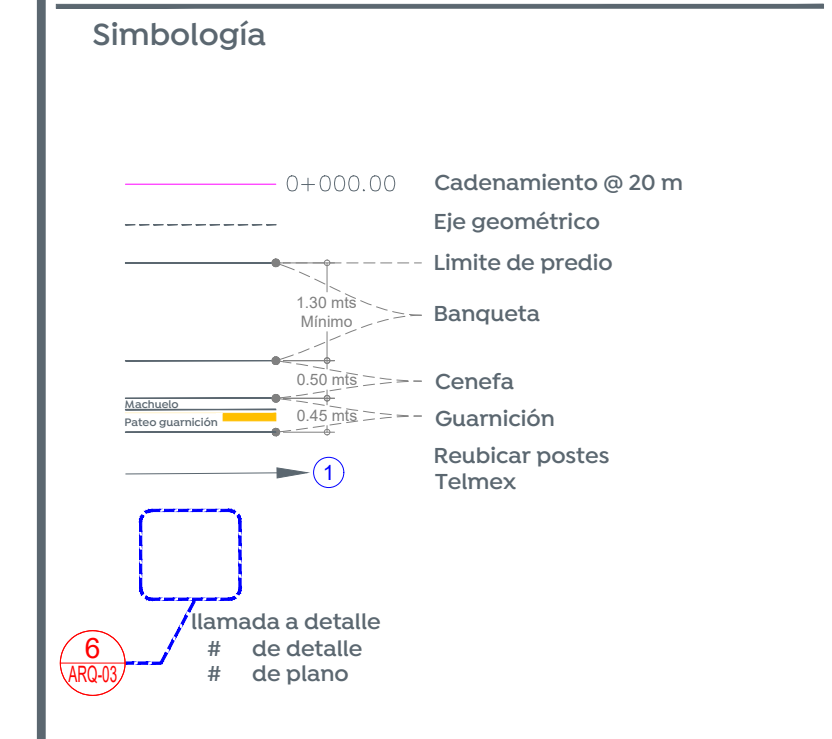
Simbología

0+000.00 Cadenamiento @ 20 m

Eje geométrico

Limite de predio

1.30 mts
Mínimo

Banqueta

0.50 mts

Cenefa

Machuelo
Pateo guarnición

0.45 mts

Guarnición

1

Reubicar postes Telmex

6
ARQ-03

llamada a detalle
# de detalle
# de plano